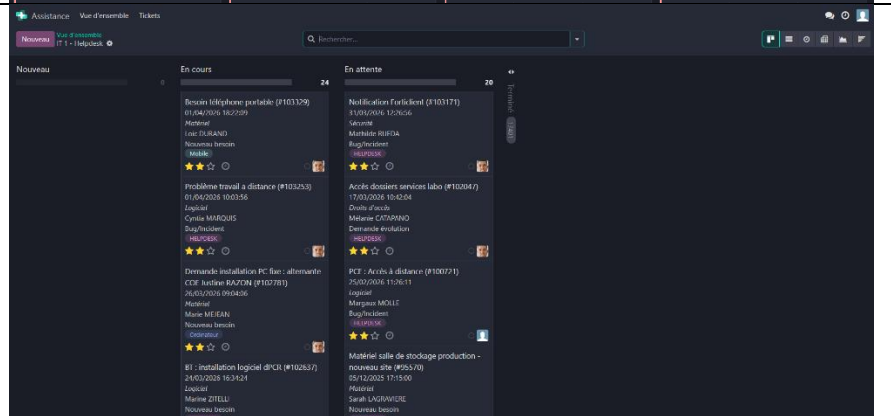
Assistance Vue d'ensemble Tickets

Nouveau Vue d'ensemble IT 1 - Helpdesk

Rechercher...

Nouveau
0

En cours
24

Besoin téléphone portable (#103329)
01/04/2026 18:22:09
Matériel
Loic DURAND
Nouveau besoin
Mobile

Problème travail a distance (#103253)
01/04/2026 10:03:56
Logiciel
Cyndia MARQUIS
Bug/Incident
HELPDESK

Demande installation PC fixe : alternante CDE Justine RAZON (#102781)
26/03/2026 09:04:06
Matériel
Marie MEJEAN
Nouveau besoin
Ordinateur

BI : installation logiciel dPCR (#102637)
24/03/2026 16:34:24
Logiciel
Marine ZITELLI
Nouveau besoin

En attente
20

Notification Forlicient (#103171)
31/03/2026 12:26:56
Sécurité
Mathilde RUFOA
Bug/Incident
HELPDESK

Accès dossiers services labo (#102047)
17/03/2026 10:42:04
Droits d'accès
Mélanie CATAPANO
Demande évolution
HELPDESK

PCF : Accès à distance (#100721)
25/02/2026 11:26:11
Logiciel
Margaux MOLLE
Bug/Incident
HELPDESK

Matériel salle de stockage production - nouveau site (#95570)
05/12/2025 17:15:00
Matériel
Sarah LAGRAVIERE
Nouveau besoin

Terminé
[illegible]